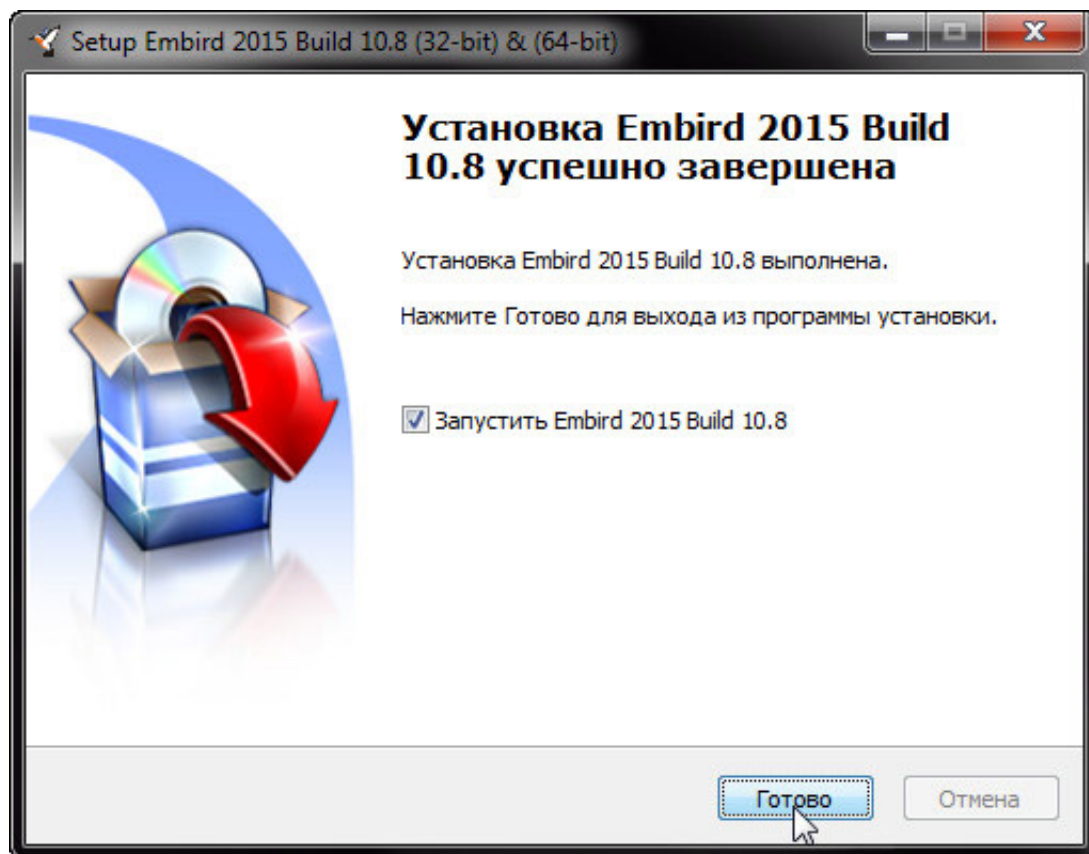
Setup Embird 2015 Build 10.8 (32-bit) & (64-bit)

Установка Embird 2015 Build 10.8 успешно завершена

Установка Embird 2015 Build 10.8 выполнена.

Нажмите Готово для выхода из программы установки.

Запустить Embird 2015 Build 10.8

Готово

Отмена